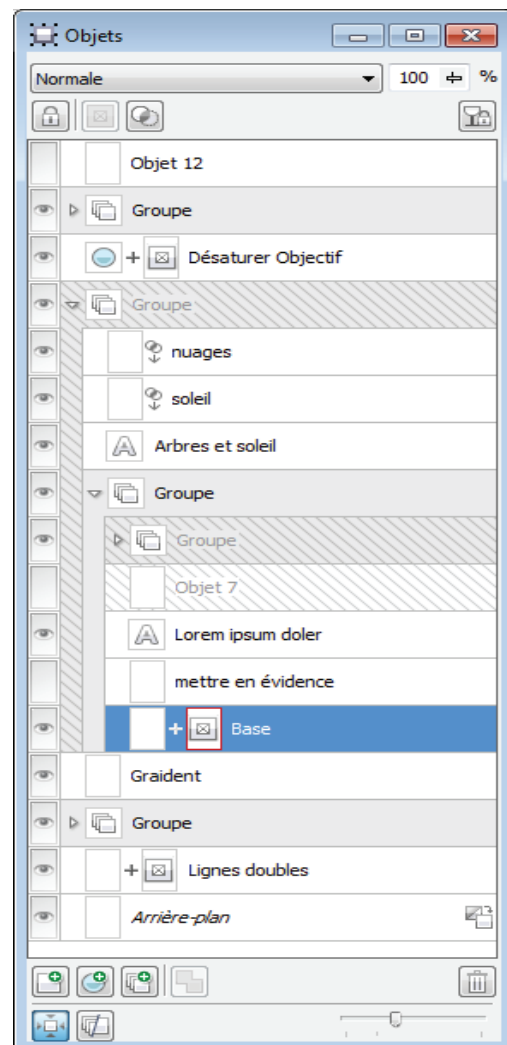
Objets

Normale

100 %

Objet 12

Groupe

Désaturer Objectif

Groupe

nuages

soleil

Arbres et soleil

Groupe

Groupe

Objet 7

Lorem ipsum doler

mettre en évidence

Base

Graident

Groupe

Lignes doubles

Arrière-plan